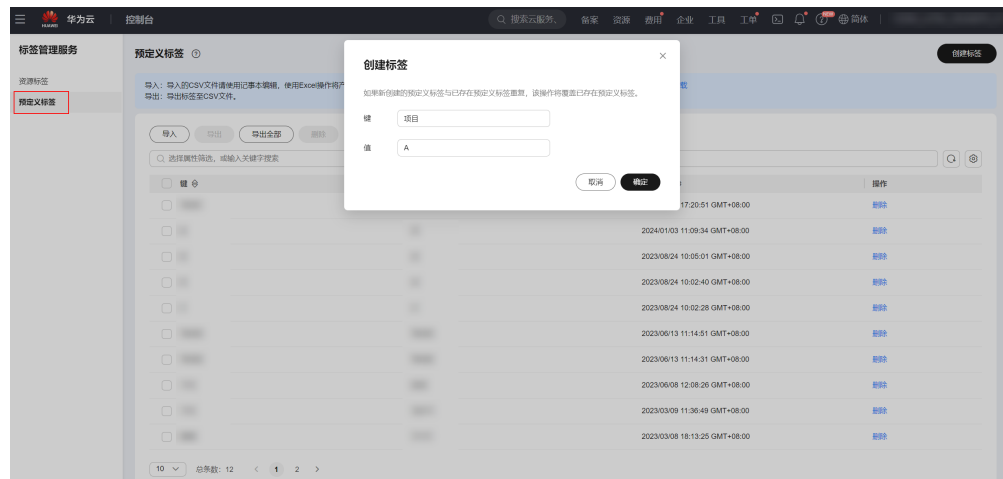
华为云 | 控制台

搜索云服务、 备案 资源 费用 企业 工具 工单 简体

标签管理服务

资源标签

预定义标签

预定义标签

创建标签

导入：导入的CSV文件请使用记事本编辑，使用Excel操作将产 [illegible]
导出：导出标签至CSV文件。

导入 导出 导出全部 删除

选择属性筛选，或输入关键字搜索

键

操作

17:20:51 GMT+08:00 删除
2024/01/03 11:09:34 GMT+08:00 删除
2023/08/24 10:05:01 GMT+08:00 删除
2023/08/24 10:02:40 GMT+08:00 删除
2023/08/24 10:02:28 GMT+08:00 删除
2023/06/13 11:14:51 GMT+08:00 删除
2023/06/13 11:14:31 GMT+08:00 删除
2023/06/08 12:08:26 GMT+08:00 删除
2023/03/09 11:36:49 GMT+08:00 删除
2023/03/08 18:13:25 GMT+08:00 删除

10 总条数：12 < 1 2 >

创建标签

如果新创建的预定义标签与已存在预定义标签重复，该操作将覆盖已存在预定义标签。

键 项目

值 A

取消 确定